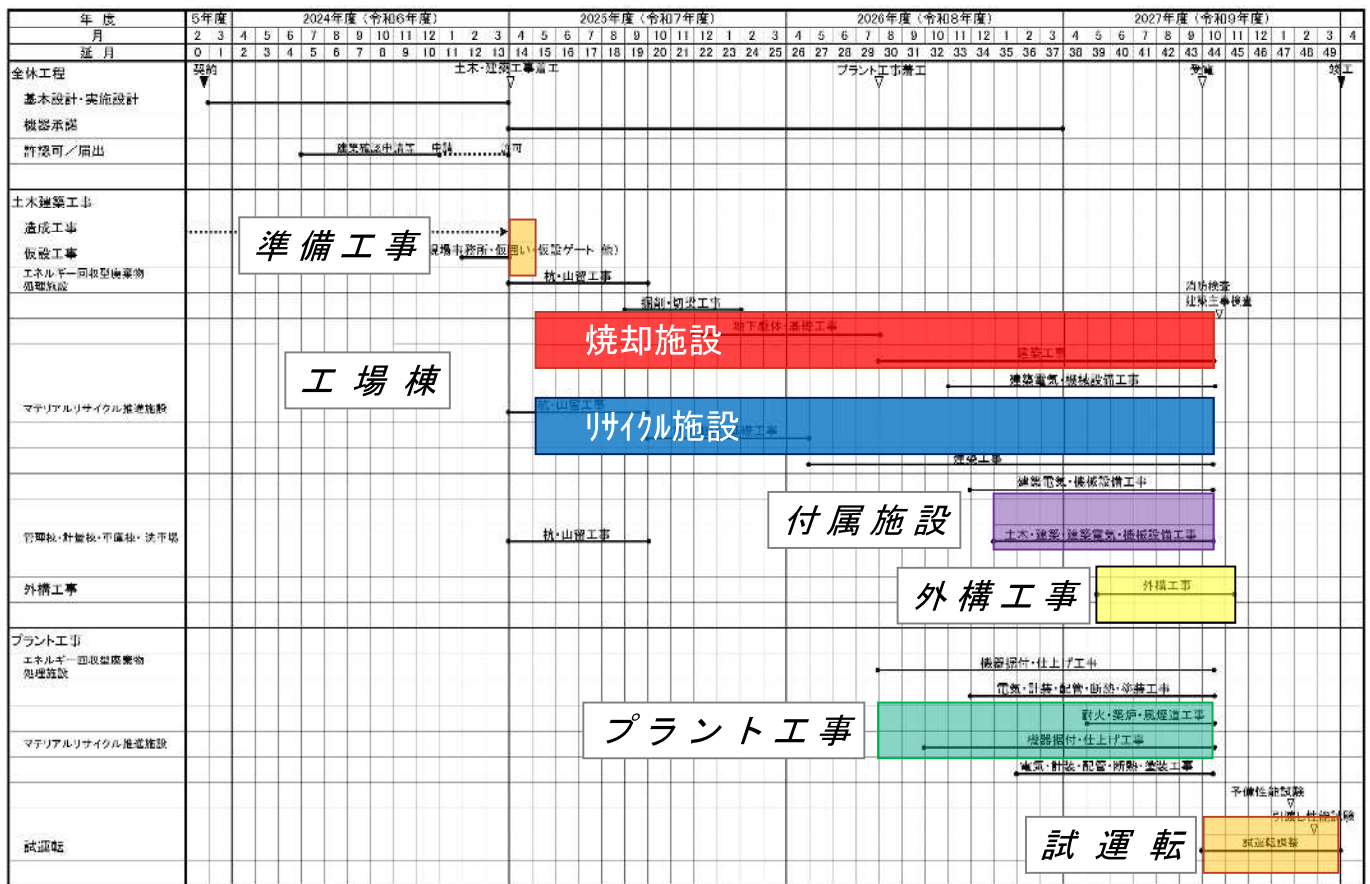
| 年度 | 5年度 | 2024年度（令和6年度） | 2025年度（令和7年度） | 2026年度（令和8年度） | 2027年度（令和9年度） |
|---|---|---|---|---|---|
| 月 | 2 3 | 4 5 6 7 8 9 10 11 12 1 2 3 | 4 5 6 7 8 9 10 11 12 1 2 3 | 4 5 6 7 8 9 10 11 12 1 2 3 | 4 5 6 7 8 9 10 11 12 1 2 3 4 |
| 延月 | 0 1 | 2 3 4 5 6 7 8 9 10 11 12 13 | 14 15 16 17 18 19 20 21 22 23 24 25 | 26 27 28 29 30 31 32 33 34 35 36 37 | 38 39 40 41 42 43 44 45 46 47 48 49 |

全体工程
契約
土木・建築工事着工
プラント工事着工
受電
竣工
基本設計・実施設計
機器承認
許認可／届出
建築確認申請等　申請　許可

土木建築工事
造成工事
仮設工事
準備工事
現場事務所・仮囲い・仮設ゲート 他
エネルギー回収型廃棄物処理施設
杭・山留工事
掘削・切梁工事
消防検査
建築主事検査
焼却施設
地下躯体・基礎工事
建築工事
工場棟
建築電気・機械設備工事
マテリアルリサイクル推進施設
杭・山留工事
リサイクル施設
躯体工事
建築工事
建築電気・機械設備工事
付属施設
管理棟・計量棟・車庫棟・洗車場
杭・山留工事
土木・建築・建築電気・機械設備工事
外構工事
外構工事
外構工事

プラント工事
エネルギー回収型廃棄物処理施設
機器据付・仕上げ工事
電気・計装・配管・断熱・塗装工事
プラント工事
耐火・築炉・風煙道工事
マテリアルリサイクル推進施設
機器据付・仕上げ工事
電気・計装・配管・断熱・塗装工事
予備性能試験
引渡し性能試験
試運転
試運転
試運転調整